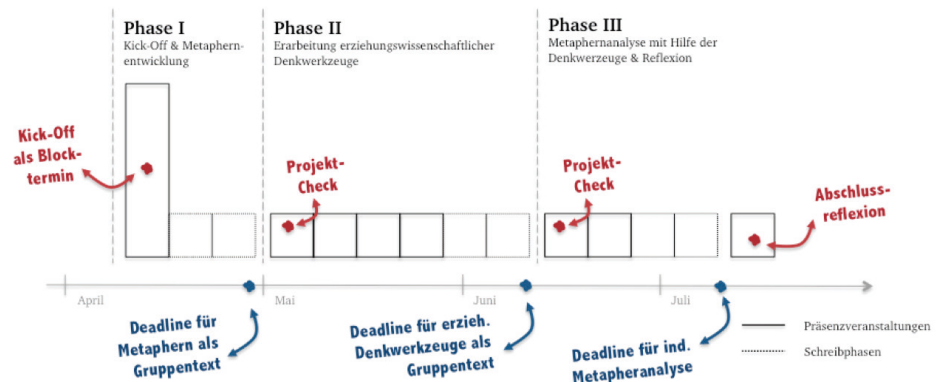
Phase I
Kick-Off & Metaphernentwicklung

Phase II
Erarbeitung erziehungswissenschaftlicher Denkwerkzeuge

Phase III
Metaphernanalyse mit Hilfe der Denkwerzeuge & Reflexion

Kick-Off als Blocktermin

Projekt-Check

Projekt-Check

Abschlussreflexion

April

Mai

Juni

Juli

Deadline für Metaphern als Gruppentext

Deadline für erzieh. Denkwerkzeuge als Gruppentext

Deadline für ind. Metapheranalyse

Präsenzveranstaltungen

Schreibphasen